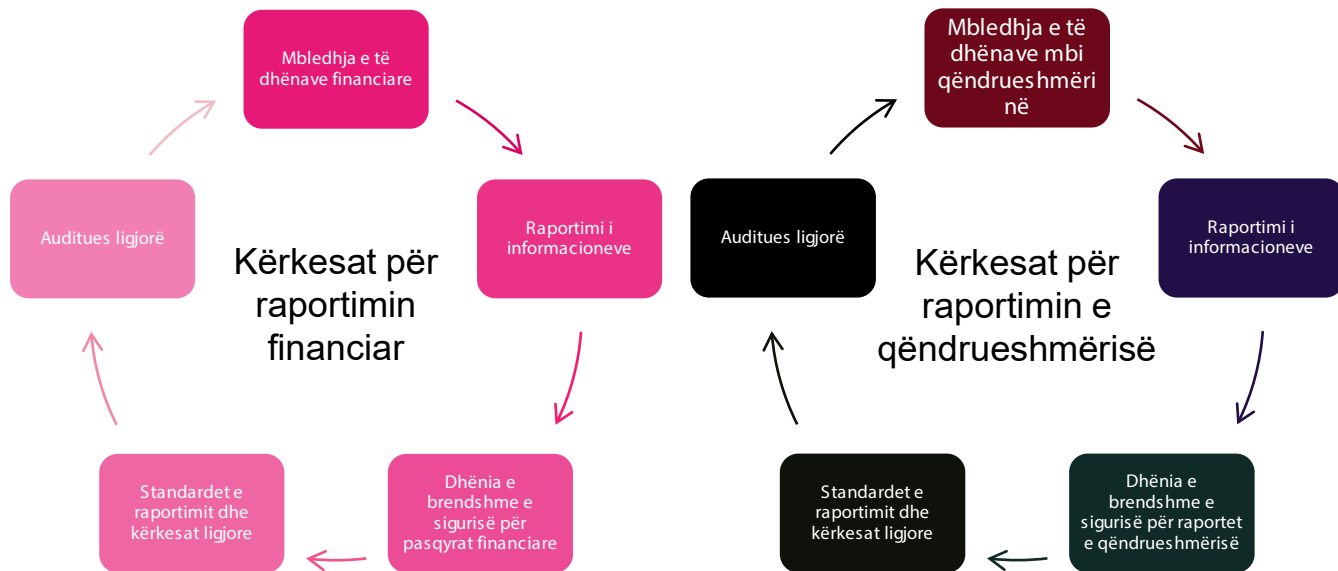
Mbledhja e të dhënave financiare

Raportimi i informacioneve

Dhënia e brendshme e sigurisë për pasqyrat financiare

Standardet e raportimit dhe kërkesat ligjore

Auditues ligjorë

Kërkesat për raportimin financiar

Mbledhja e të dhënave mbi qëndrueshmërinë

Raportimi i informacioneve

Dhënia e brendshme e sigurisë për raportet e qëndrueshmërisë

Standardet e raportimit dhe kërkesat ligjore

Auditues ligjorë

Kërkesat për raportimin e qëndrueshmërisë